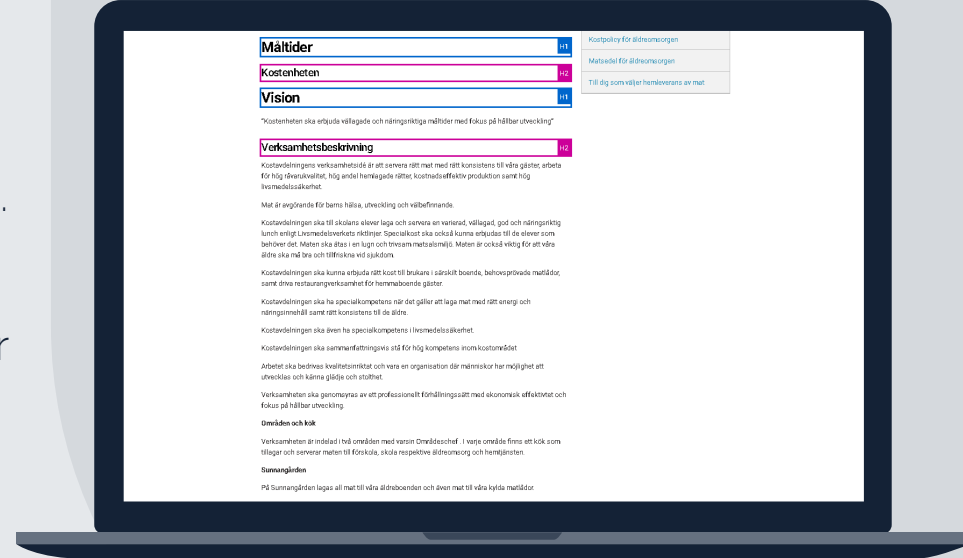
Måltider H1

Kostenheten H2

Vision H1

"Kostenheten ska erbjuda vällagade och näringsriktiga måltider med fokus på hållbar utveckling"

Verksamhetsbeskrivning H2

Kostavdelningens verksamhetsidé är att servera rätt mat med rätt konsistens till våra gäster, arbeta för hög råvarukvalitet, hög andel hemlagade rätter, kostnadseffektiv produktion samt hög livsmedelssäkerhet.

Mat är avgörande för barns hälsa, utveckling och välbefinnande.

Kostavdelningen ska till skolans elever laga och servera en varierad, vällagad, god och näringsriktig lunch enligt Livsmedelsverkets riktlinjer. Specialkost ska också kunna erbjudas till de elever som behöver det. Maten ska ätas i en lugn och trivsam matsalsmiljö. Maten är också viktig för att våra äldre ska må bra och tillfriskna vid sjukdom.

Kostavdelningen ska kunna erbjuda rätt kost till brukare i särskilt boende, behovsprövade matlådor, samt driva restaurangverksamhet för hemmaboende gäster.

Kostavdelningen ska ha specialkompetens när det gäller att laga mat med rätt energi och näringsinnehåll samt rätt konsistens till de äldre.

Kostavdelningen ska även ha specialkompetens i livsmedelssäkerhet.

Kostavdelningen ska sammanfattningsvis stå för hög kompetens inom kostområdet

Arbetet ska bedrivas kvalitetsinriktat och vara en organisation där människor har möjlighet att utvecklas och känna glädje och stolthet.

Verksamheten ska genomsyras av ett professionellt förhållningssätt med ekonomisk effektivitet och fokus på hållbar utveckling.

Områden och kök

Verksamheten är indelad i två områden med varsin Områdeschef. . I varje område finns ett kök som tillagar och serverar maten till förskola, skola respektive äldreomsorg och hemtjänsten.

Sunnangården

På Sunnangården lagas all mat till våra äldreboenden och även mat till våra kylda matlådor.

Kostpolicy för äldreomsorgen

Matsedel för äldreomsorgen

Till dig som väljer hemleverans av mat